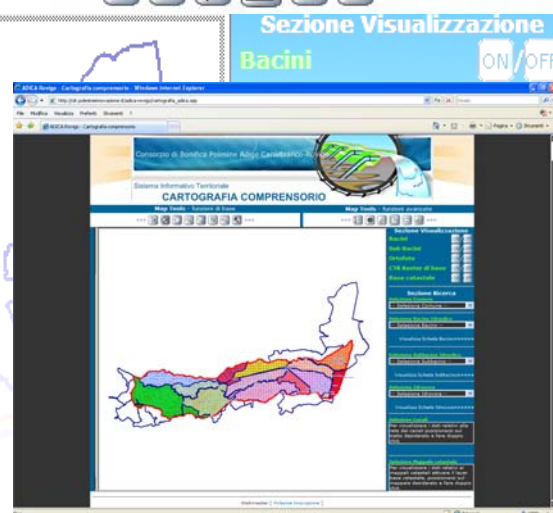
Sezione Visualizzazione

Bacini

ON / OFF

ADIGA Rovigo - Cartografia comprensorio - Windows Internet Explorer

File Modifica Visualizza Preferiti Strumenti ?

ADIGA Rovigo - Cartografia comprensorio

Consorzio di Bonifica Polesine Adige Canalbianco - Rovigo

Sistema Informativo Territoriale

CARTOGRAFIA COMPRENSORIO

Map Tools - Sezione di base

Map Tools - Sezione avanzata

Sezione Visualizzazione

Bacini

Sub Bacini

Ortofoto

CTR Raster di Base

Base catastale

Sezione Ricerca

Selezione Comune

-- Seleziona Comune --

Selezione Bacino Idraulico

-- Seleziona Bacino --

Visualizza Scheda Bacino

Selezione Sottobacino Idraulico

-- Seleziona Sottobacino --

Visualizza Scheda Sottobacino

Selezione Idrovora

-- Seleziona Idrovora --

Visualizza Scheda Idrovora

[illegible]

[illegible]

Webmaster | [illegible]